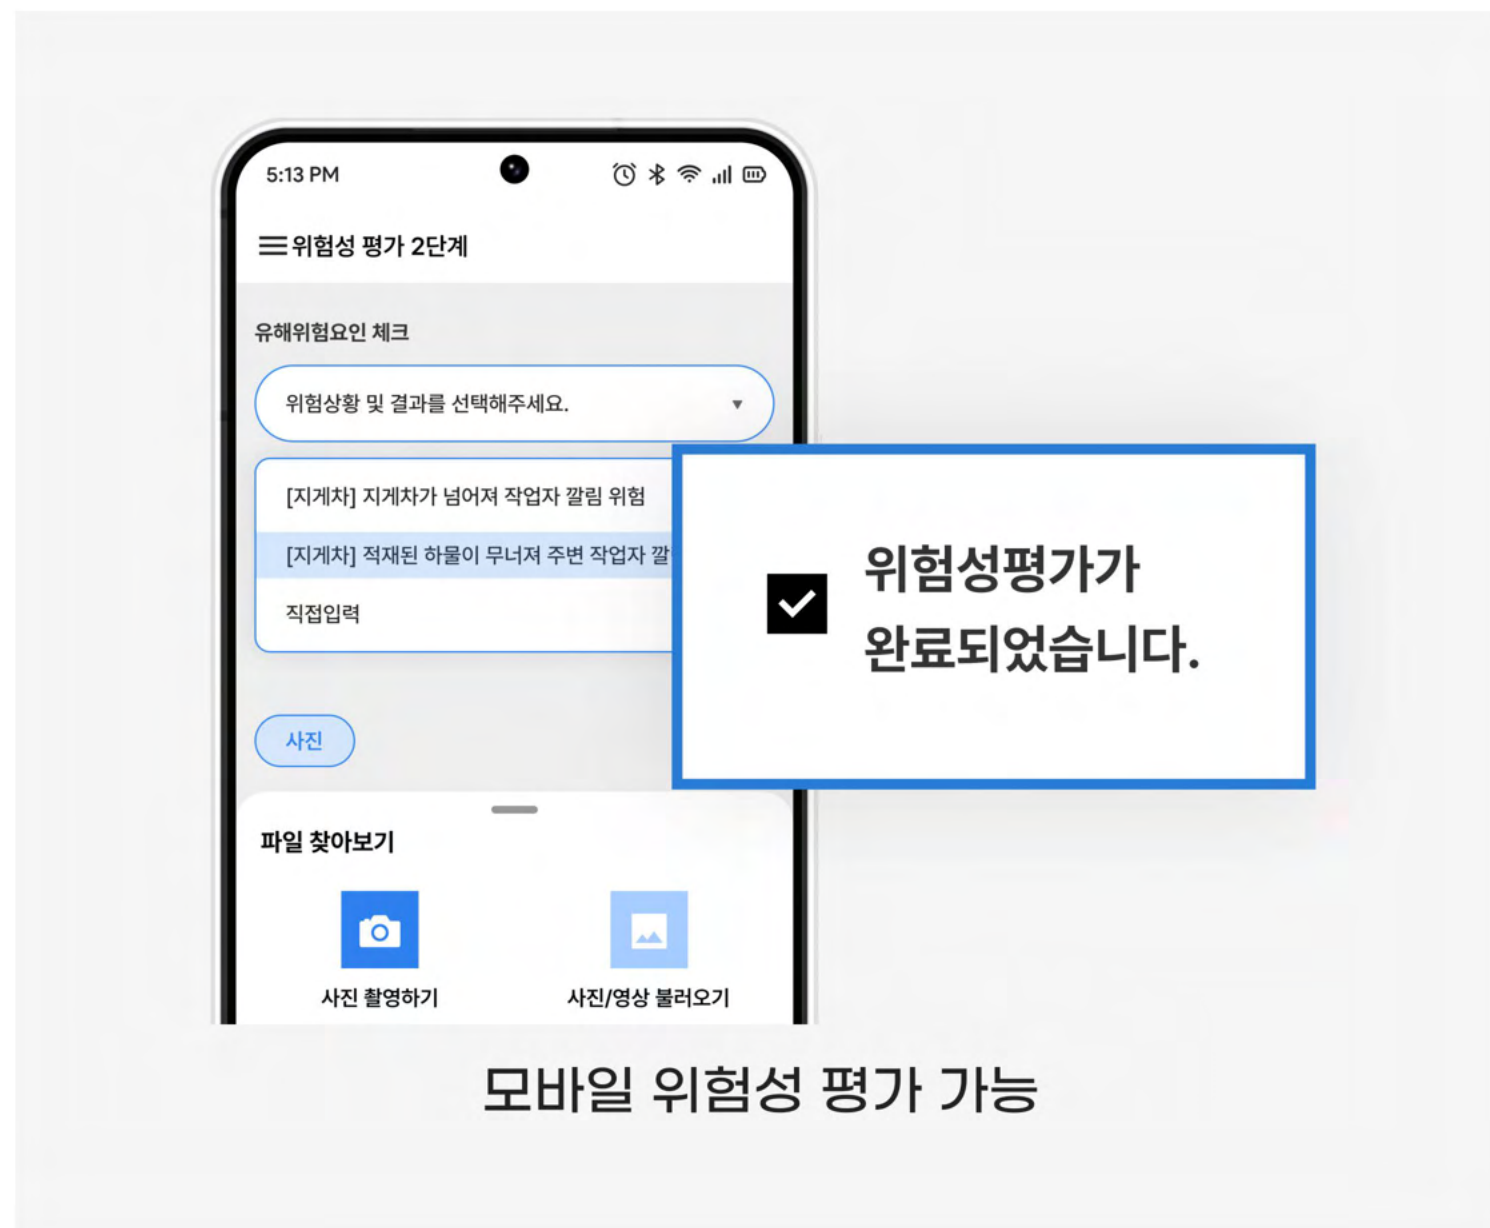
5:13 PM

위험성 평가 2단계

유해위험요인 체크

위험상황 및 결과를 선택해주세요.

[지게차] 지게차가 넘어져 작업자 깔림 위험

[지게차] 적재된 하물이 무너져 주변 작업자 깔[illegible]

직접입력

위험성평가가 완료되었습니다.

사진

파일 찾아보기

사진 촬영하기

사진/영상 불러오기

모바일 위험성 평가 가능